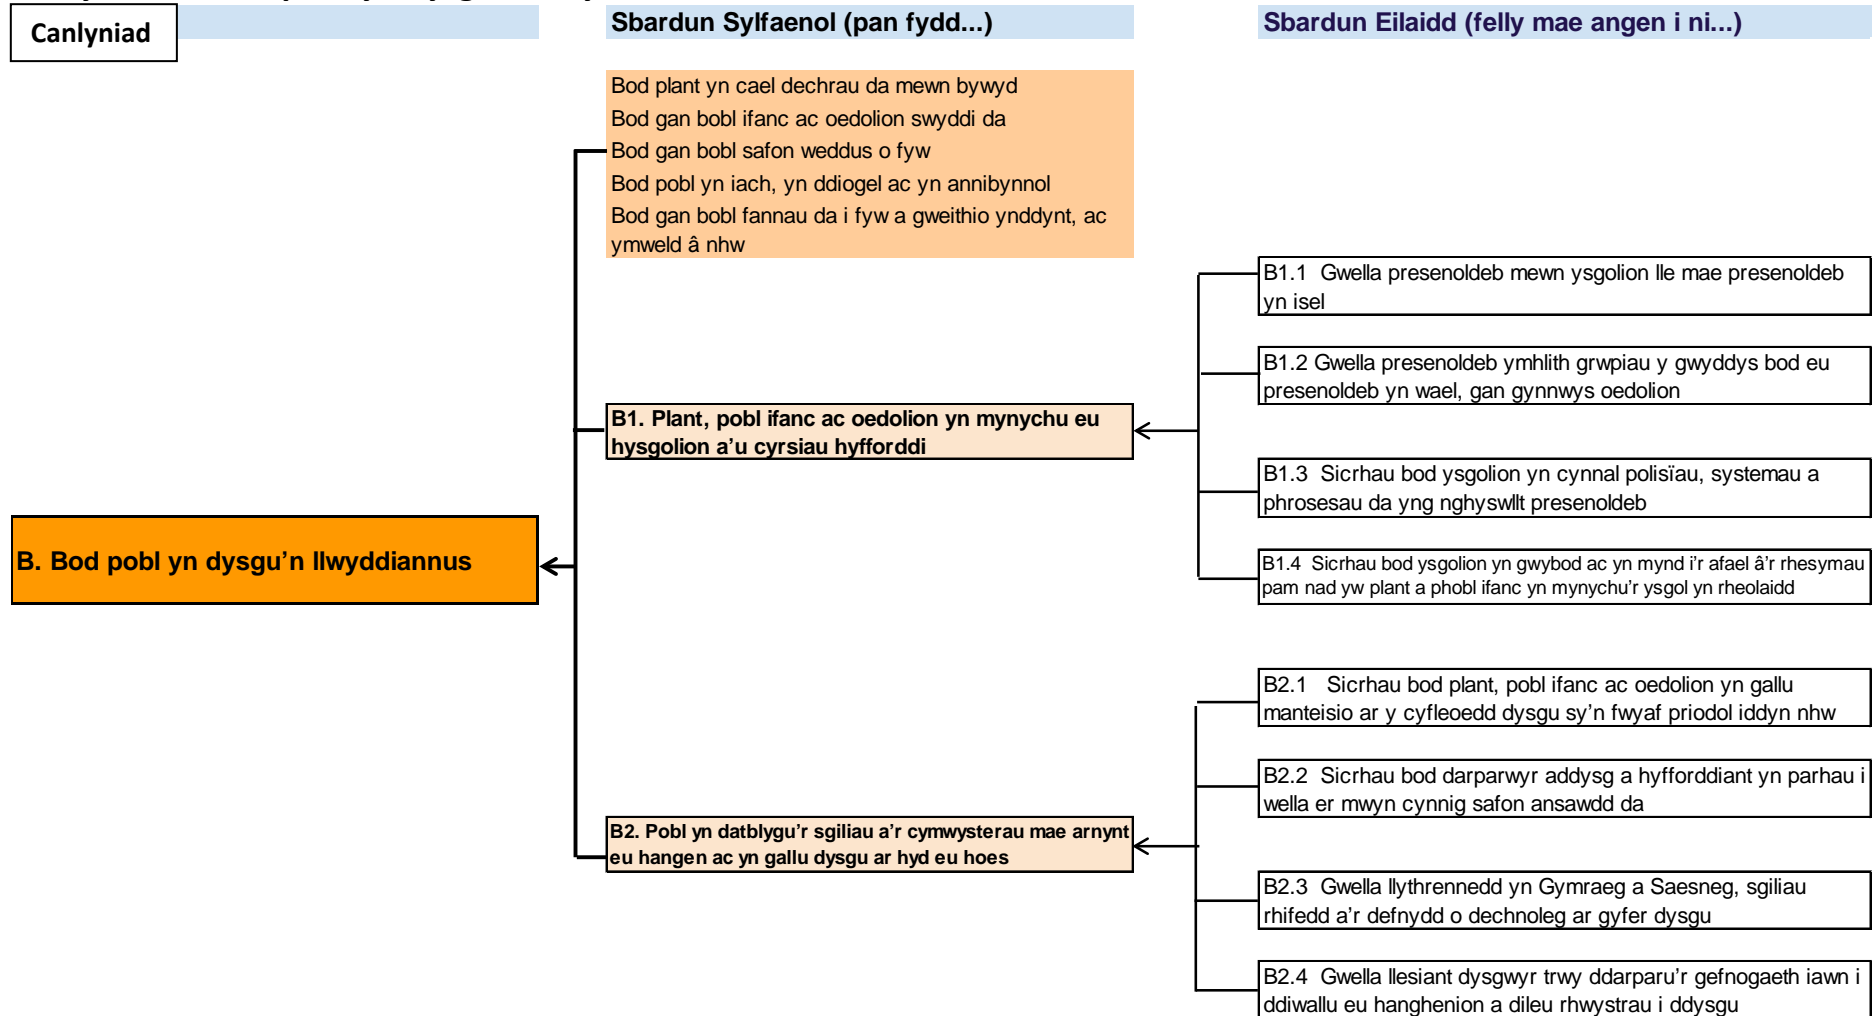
Canlyniad

Sbardun Sylfaenol (pan fydd...)

Sbardun Eilaidd (felly mae angen i ni...)

Bod plant yn cael dechrau da mewn bywyd
Bod gan bobl ifanc ac oedolion swyddi da
Bod gan bobl safon weddus o fyw
Bod pobl yn iach, yn ddiogel ac yn annibynnol
Bod gan bobl fannau da i fyw a gweithio ynddynt, ac ymweld â nhw

B. Bod pobl yn dysgu'n llwyddiannus

B1. Plant, pobl ifanc ac oedolion yn mynychu eu hysgolion a'u cyrsiau hyfforddi

B1.1 Gwella presenoldeb mewn ysgolion lle mae presenoldeb yn isel

B1.2 Gwella presenoldeb ymhlith grwpiau y gwyddys bod eu presenoldeb yn wael, gan gynnwys oedolion

B1.3 Sicrhau bod ysgolion yn cynnal polisïau, systemau a phrosesau da yng nghyswllt presenoldeb

B1.4 Sicrhau bod ysgolion yn gwybod ac yn mynd i'r afael â'r rhesymau pam nad yw plant a phobl ifanc yn mynychu'r ysgol yn rheolaidd

B2. Pobl yn datblygu'r sgiliau a'r cymwysterau mae arnynt eu hangen ac yn gallu dysgu ar hyd eu hoes

B2.1 Sicrhau bod plant, pobl ifanc ac oedolion yn gallu manteisio ar y cyfleoedd dysgu sy'n fwyaf priodol iddyn nhw

B2.2 Sicrhau bod darparwyr addysg a hyfforddiant yn parhau i wella er mwyn cynnig safon ansawdd da

B2.3 Gwella llythrennedd yn Gymraeg a Saesneg, sgiliau rhifedd a'r defnydd o dechnoleg ar gyfer dysgu

B2.4 Gwella llesiant dysgwyr trwy ddarparu'r gefnogaeth iawn i ddiwallu eu hanghenion a dileu rhwystrau i ddysgu